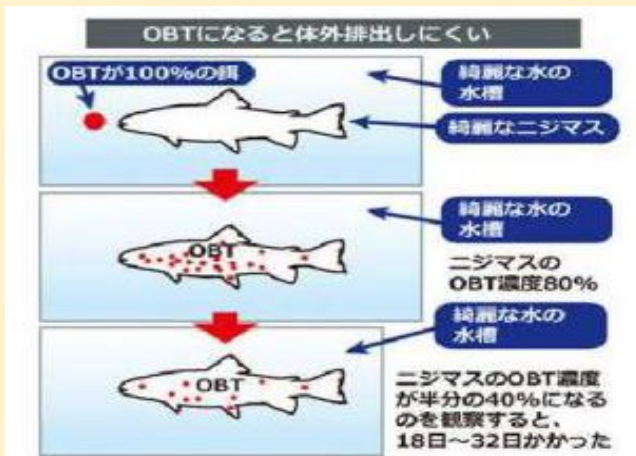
OBTになると体外排出しにくい

OBTが100%の餌

綺麗な水の水槽

綺麗なニジマス

OBT

綺麗な水の水槽

ニジマスのOBT濃度80%

綺麗な水の水槽

OBT

ニジマスのOBT濃度が半分の40%になるのを観察すると、18日～32日かかった